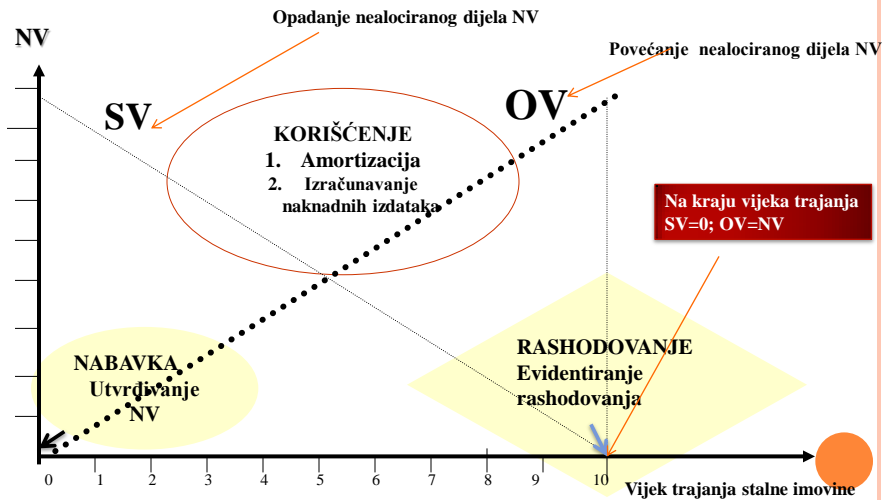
Opadanje nealociranog dijela NV

NV

Povećanje nealociranog dijela NV

SV

OV

KORIŠĆENJE
1. Amortizacija
2. Izračunavanje naknadnih izdataka

Na kraju vijeka trajanja SV=0; OV=NV

NABAVKA
Utvrđivanje NV

RASHODOVANJE
Evidentiranje rashodovanja

0 1 2 3 4 5 6 7 8 9 10

Vijek trajanja stalne imovine